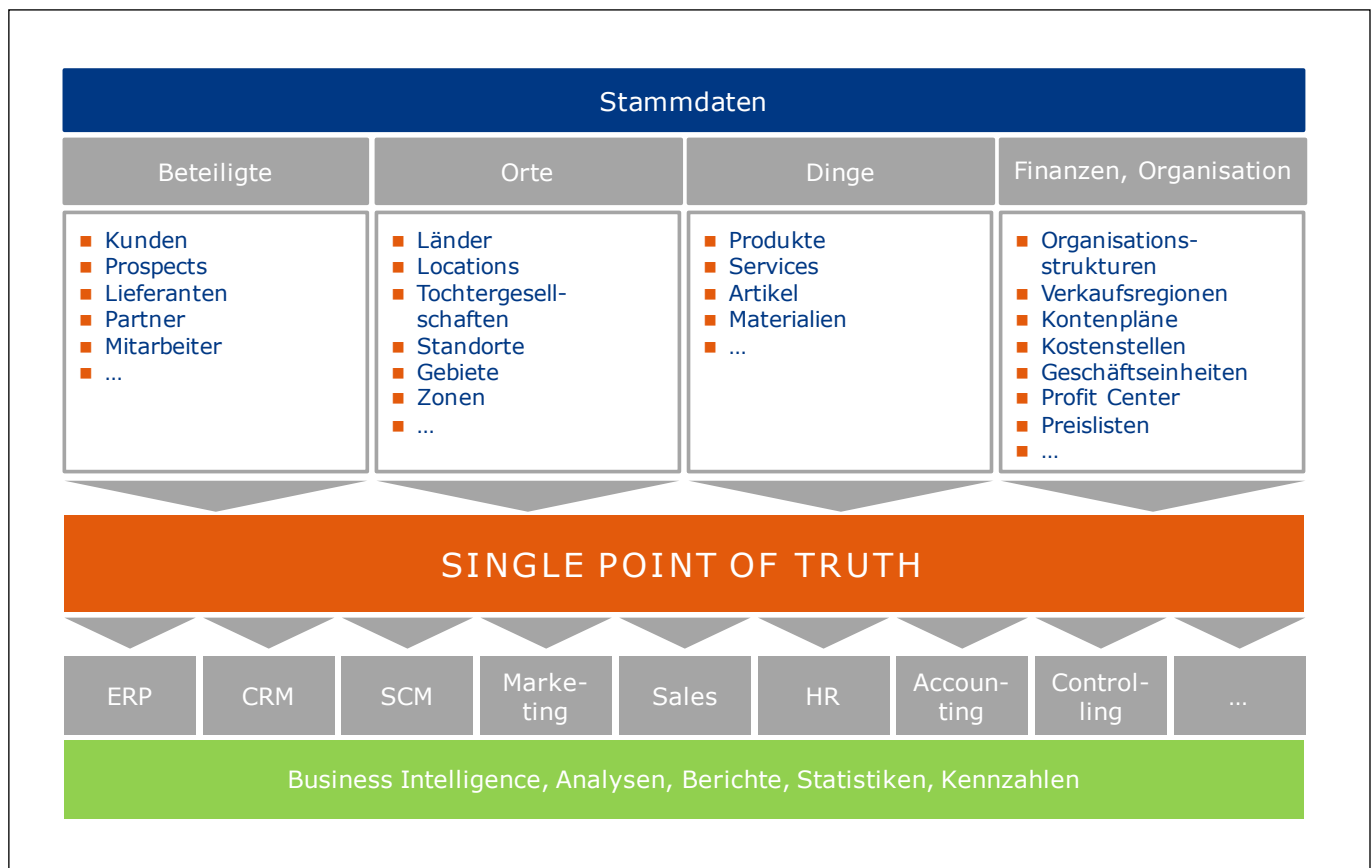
Stammdaten

Beteiligte

- Kunden
- Prospects
- Lieferanten
- Partner
- Mitarbeiter
- …

Orte

- Länder
- Locations
- Tochtergesellschaften
- Standorte
- Gebiete
- Zonen
- …

Dinge

- Produkte
- Services
- Artikel
- Materialien
- …

Finanzen, Organisation

- Organisationsstrukturen
- Verkaufsregionen
- Kontenpläne
- Kostenstellen
- Geschäftseinheiten
- Profit Center
- Preislisten
- …

SINGLE POINT OF TRUTH

ERP | CRM | SCM | Marketing | Sales | HR | Accounting | Controlling | …

Business Intelligence, Analysen, Berichte, Statistiken, Kennzahlen